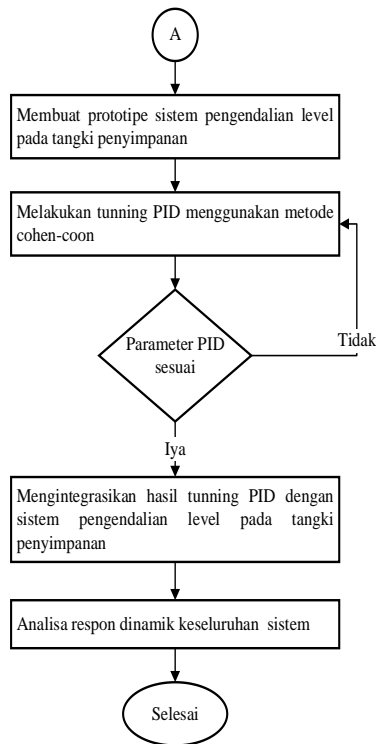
A

Membuat prototipe sistem pengendalian level pada tangki penyimpanan

Melakukan tunning PID menggunakan metode cohen-coon

Parameter PID sesuai

Tidak

Iya

Mengintegrasikan hasil tunning PID dengan sistem pengendalian level pada tangki penyimpanan

Analisa respon dinamik keseluruhan sistem

Selesai